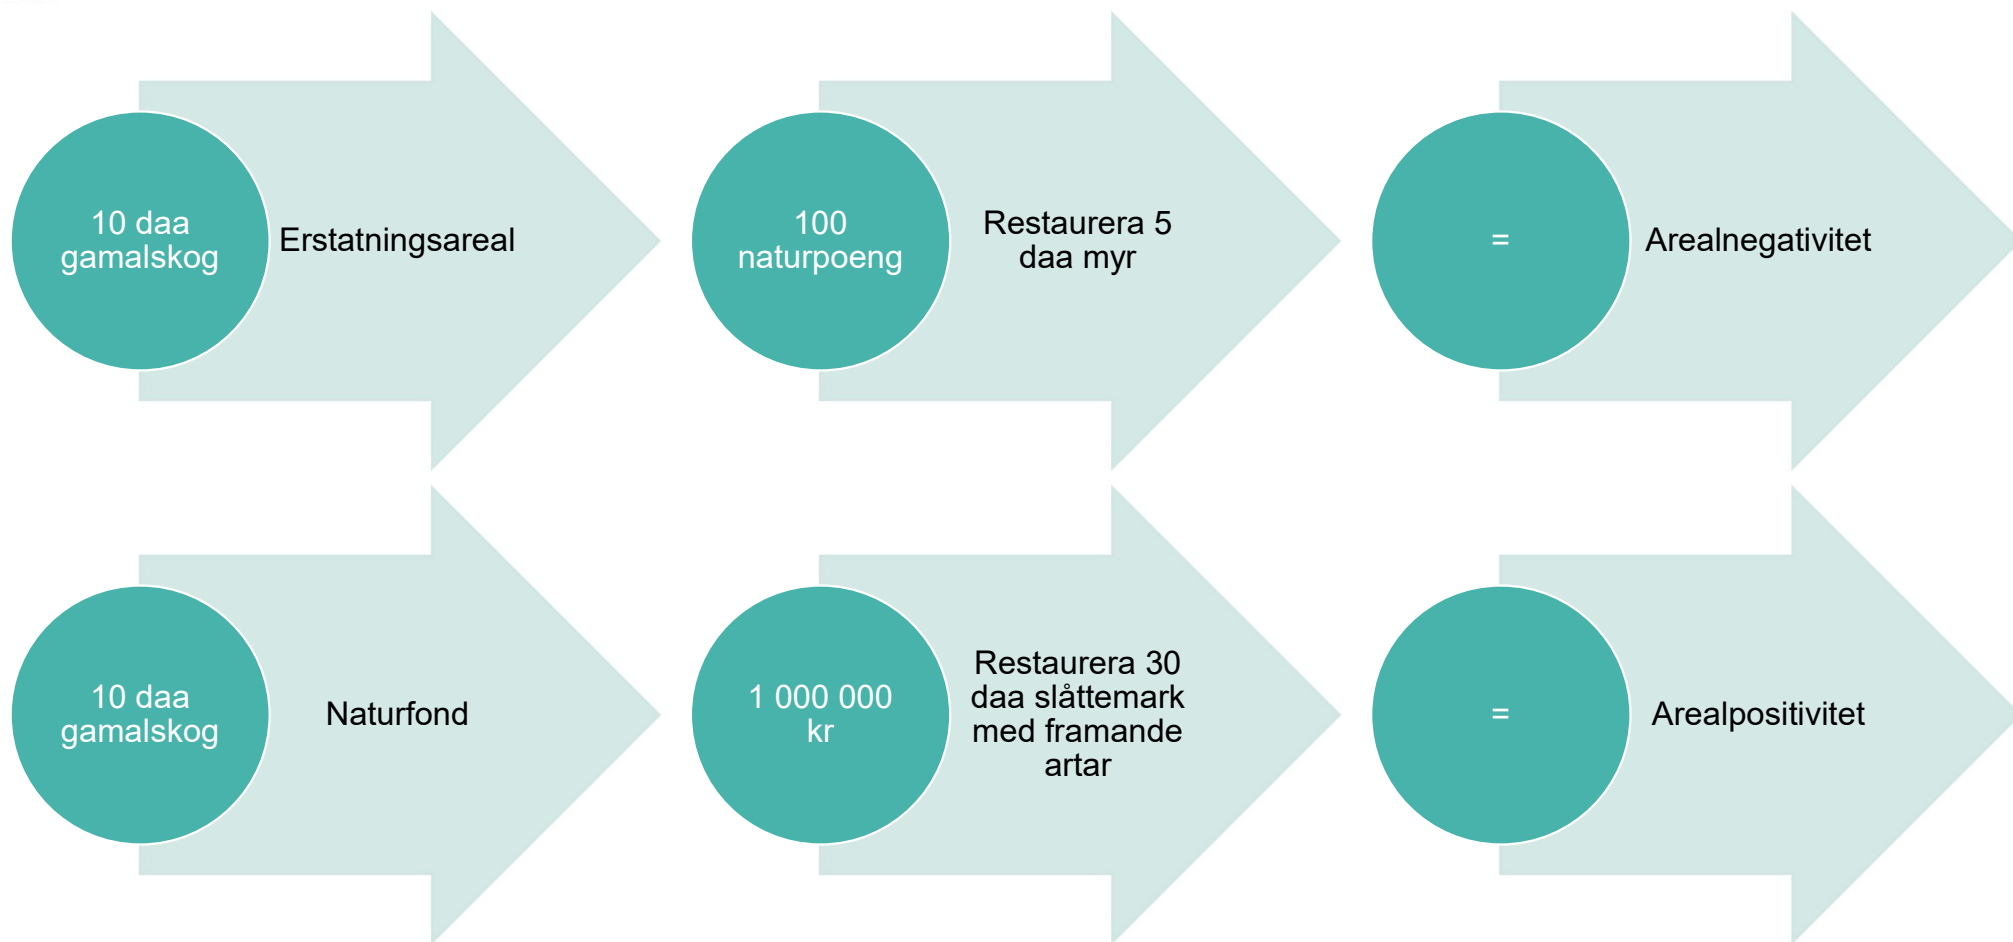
10 daa gamalskog

Erstatningsareal

100 naturpoeng

Restaurera 5 daa myr

=

Arealnegativitet

10 daa gamalskog

Naturfond

1 000 000 kr

Restaurera 30 daa slåttemark med framande artar

=

Arealpositivitet